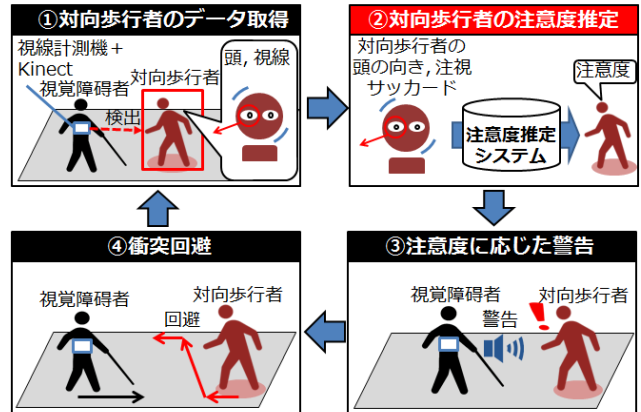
①対向歩行者のデータ取得

視線計測機＋Kinect

視覚障碍者

対向歩行者

検出

頭, 視線

②対向歩行者の注意度推定

対向歩行者の頭の向き, 注視サッカード

注意度推定システム

注意度

④衝突回避

視覚障碍者

対向歩行者

回避

③注意度に応じた警告

視覚障碍者

対向歩行者

警告